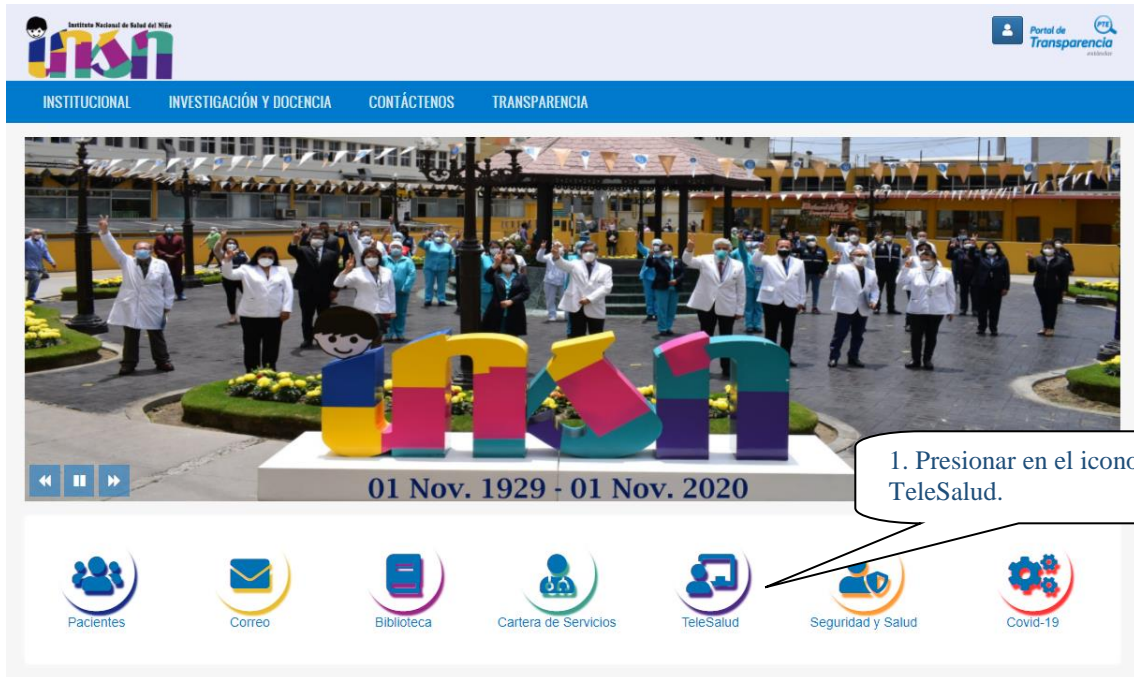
Instituto Nacional de Salud del Niño
insn

Portal de Transparencia estándar

INSTITUCIONAL INVESTIGACIÓN Y DOCENCIA CONTÁCTENOS TRANSPARENCIA

insn
01 Nov. 1929 - 01 Nov. 2020

1. Presionar en el icono TeleSalud.

Pacientes Correo Biblioteca Cartera de Servicios TeleSalud Seguridad y Salud Covid-19